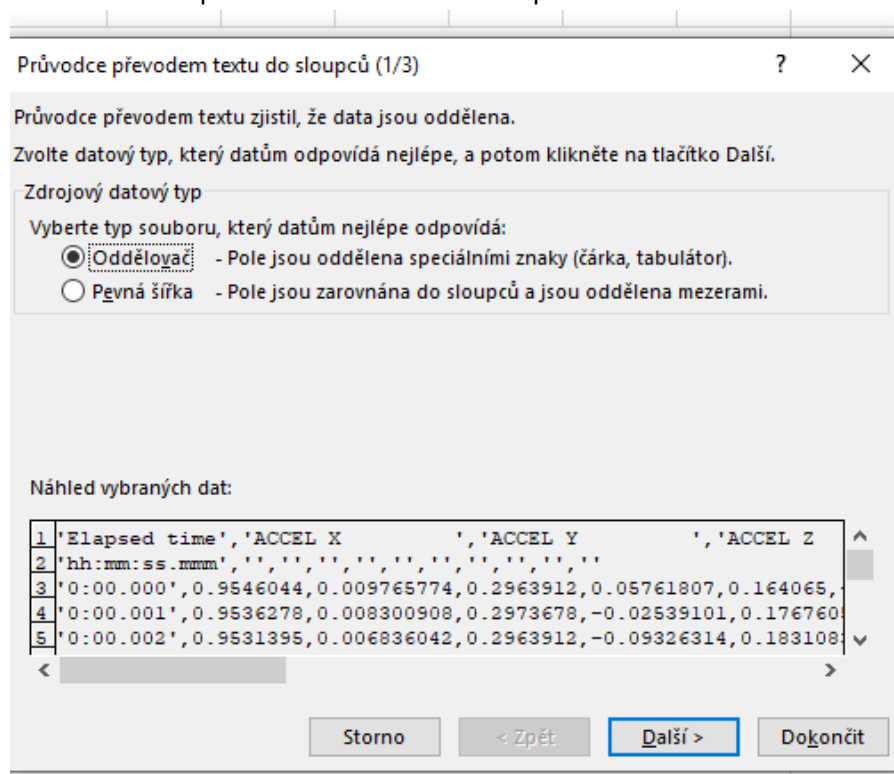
Průvodce převodem textu do sloupců (1/3)

?

X

Průvodce převodem textu zjistil, že data jsou oddělena.

Zvolte datový typ, který datům odpovídá nejlépe, a potom klikněte na tlačítko Další.

Zdrojový datový typ

Vyberte typ souboru, který datům nejlépe odpovídá:

Oddělovač - Pole jsou oddělena speciálními znaky (čárka, tabulátor).

Pevná šířka - Pole jsou zarovnána do sloupců a jsou oddělena mezerami.

Náhled vybraných dat:

1 'Elapsed time','ACCEL X ','ACCEL Y ','ACCEL Z
2 'hh:mm:ss.mmm','','','','','','','','','',''
3 '0:00.000',0.9546044,0.009765774,0.2963912,0.05761807,0.164065,
4 '0:00.001',0.9536278,0.008300908,0.2973678,-0.02539101,0.176760
5 '0:00.002',0.9531395,0.006836042,0.2963912,-0.09326314,0.183108

Storno

< Zpět

Další >

Dokončit